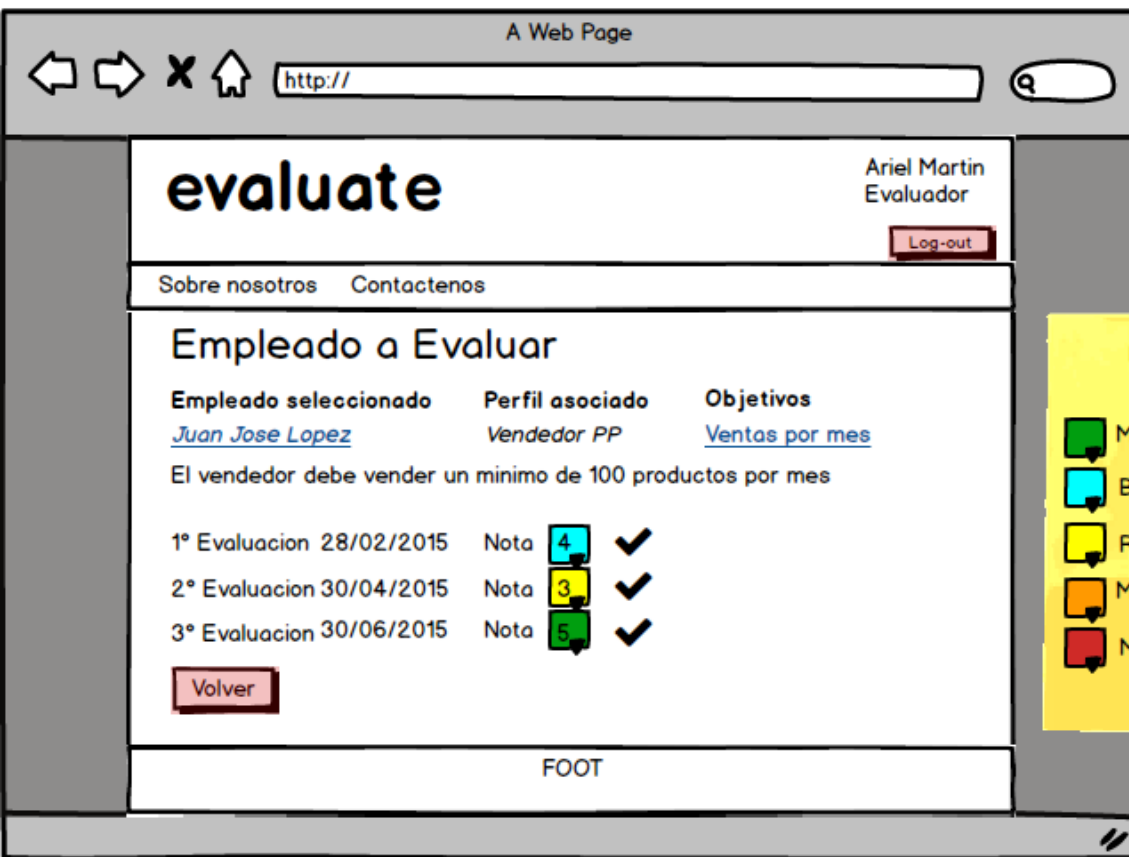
A Web Page

http://

evaluate

Ariel Martin
Evaluador

Log-out

Sobre nosotros Contactenos

Empleado a Evaluar

| Empleado seleccionado | Perfil asociado | Objetivos |
|---|---|---|
| Juan Jose Lopez | Vendedor PP | Ventas por mes |

El vendedor debe vender un minimo de 100 productos por mes

1° Evaluacion 28/02/2015 Nota 4

2° Evaluacion 30/04/2015 Nota 3

3° Evaluacion 30/06/2015 Nota 5

Volver

FOOT

M
B
R
M
N